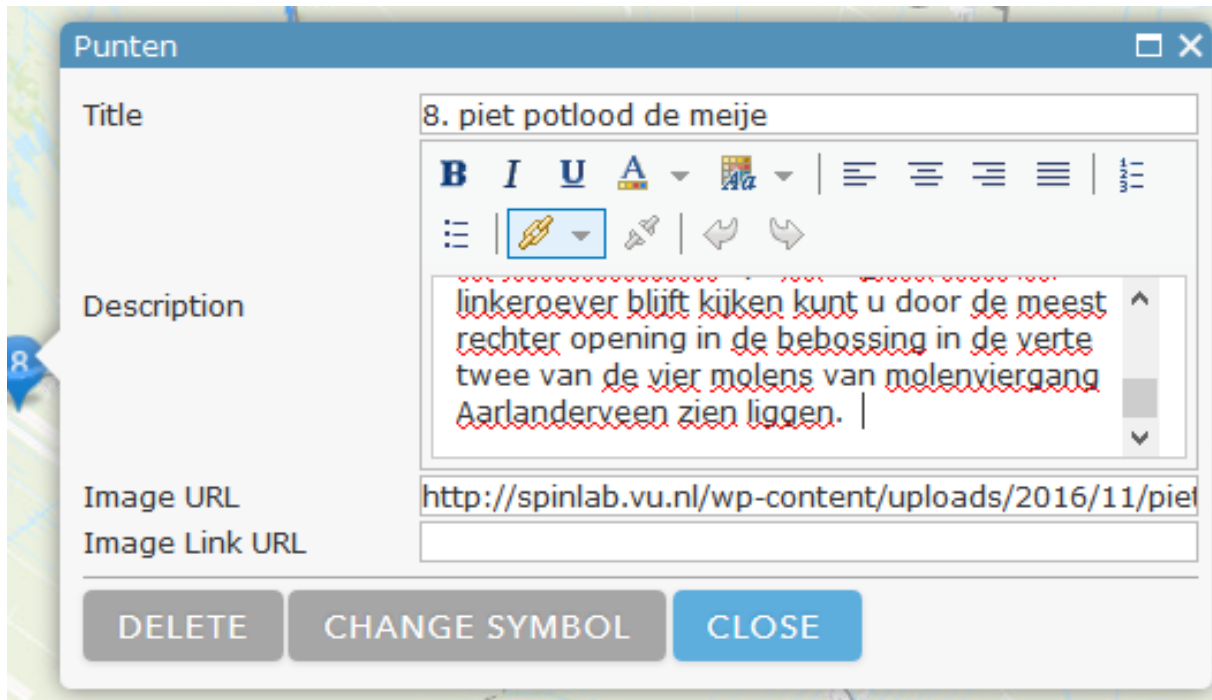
Punten

Title
8. piet potlood de meije

B I U A

Description
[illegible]
linkeroever blijft kijken kunt u door de meest rechter opening in de bebossing in de verte twee van de vier molens van molenviergang Aarlanderveen zien liggen.

Image URL
http://spinlab.vu.nl/wp-content/uploads/2016/11/piet

Image Link URL

DELETE
CHANGE SYMBOL
CLOSE

8